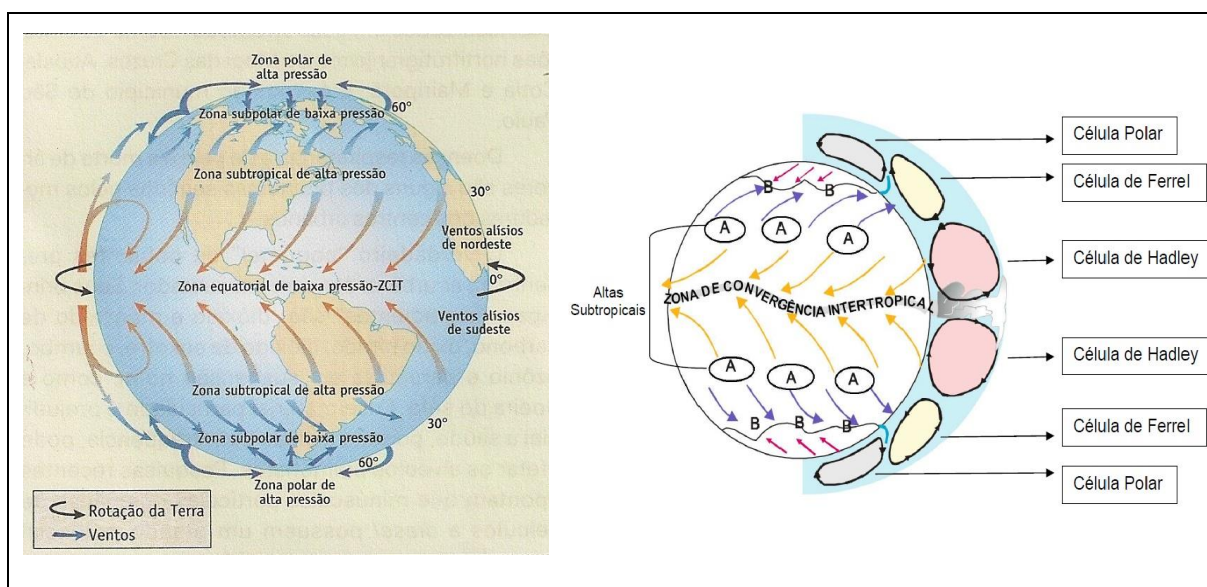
Zona polar de alta pressão

60°

Zona subpolar de baixa pressão

Zona subtropical de alta pressão

30°

Ventos alísios de nordeste

0°

Zona equatorial de baixa pressão-ZCIT

Ventos alísios de sudeste

Zona subtropical de alta pressão

30°

Zona subpolar de baixa pressão

60°

Zona polar de alta pressão

Rotação da Terra

Ventos

Célula Polar

Célula de Ferrel

Célula de Hadley

Célula de Hadley

Célula de Ferrel

Célula Polar

B B

A A A

Altas Subtropicais

ZONA DE CONVERGÊNCIA INTERTROPICAL

A A A

B B B